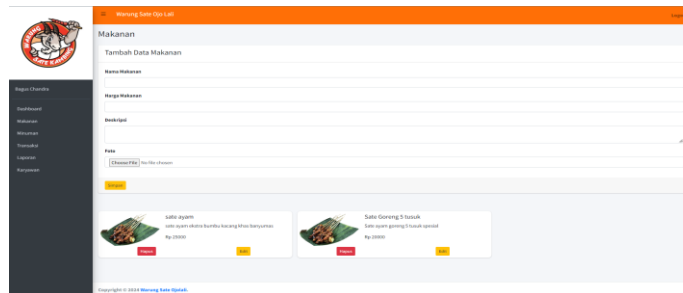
≡ Warung Sate Ojo Lali

Logo

Bagus Chandra

Dashboard
Makanan
Minuman
Transaksi
Laporan
Karyawan

Makanan

Tambah Data Makanan

Nama Makanan

Harga Makanan

Deskripsi

Foto

Choose File No file chosen

Simpan

sate ayam
sate ayam ekstra bumbu kacang khas banyumas
Rp.20000
Hapus Edit

Sate Goreng 5 tusuk
Sate ayam goreng 5 tusuk spesial
Rp.20000
Hapus Edit

Copyright © 2024 Warung Sate Ojolali.